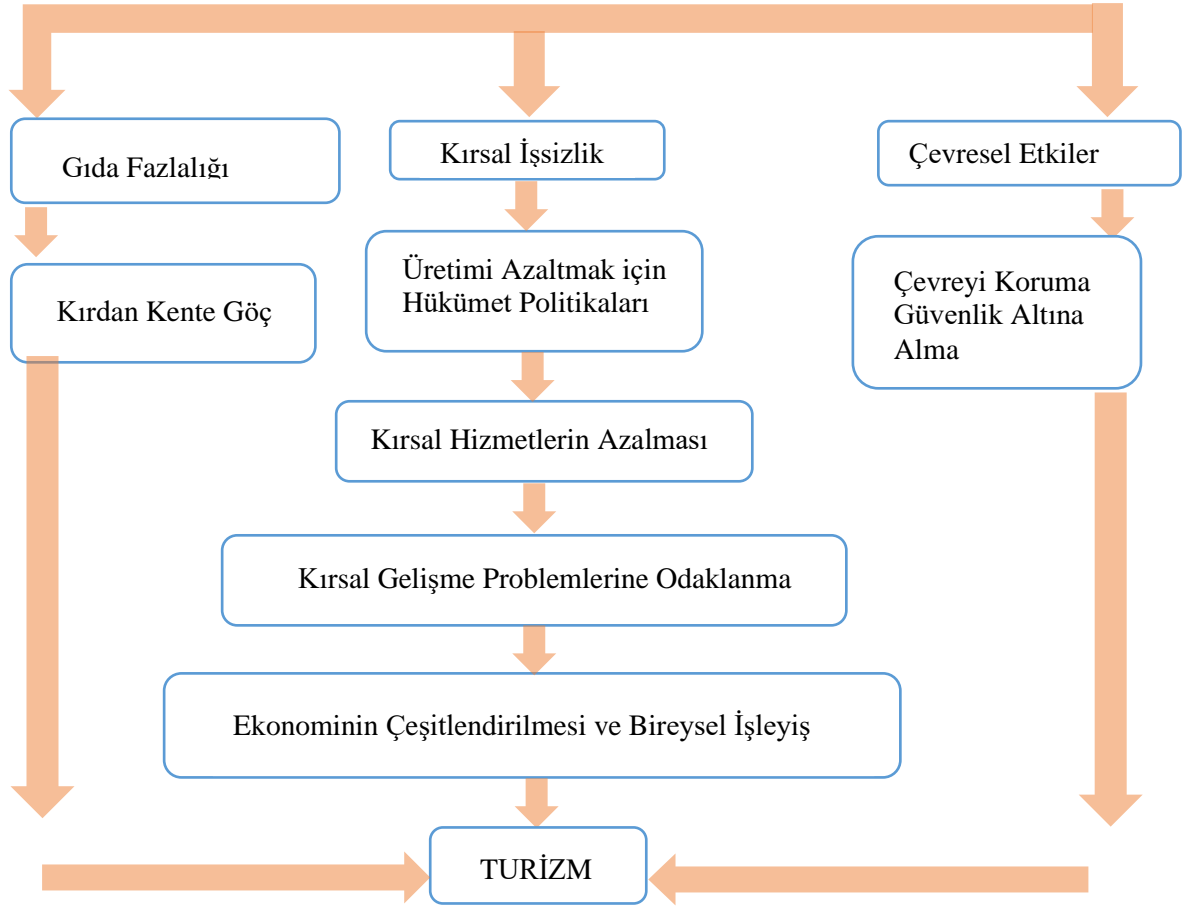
Gıda Fazlalığı

Kırsal İşsizlik

Çevresel Etkiler

Kırdan Kente Göç

Üretimi Azaltmak için Hükümet Politikaları

Çevreyi Koruma Güvenlik Altına Alma

Kırsal Hizmetlerin Azalması

Kırsal Gelişme Problemlerine Odaklanma

Ekonominin Çeşitlendirilmesi ve Bireysel İşleyiş

TURİZM